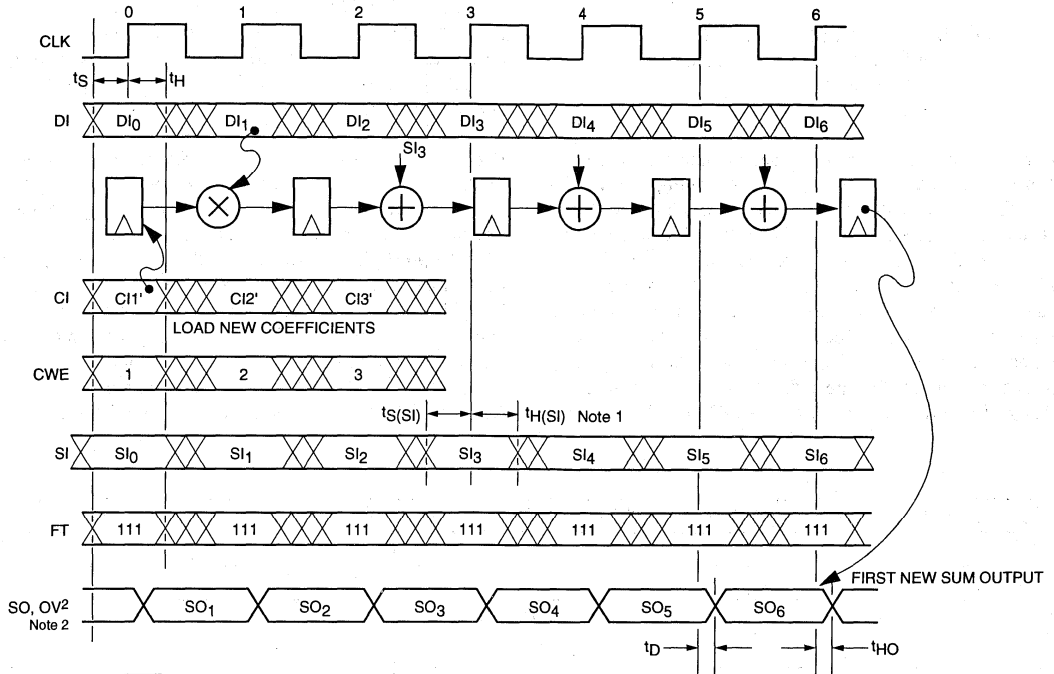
0 1 2 3 4 5 6

CLK

$t_S$ $t_H$

DI $DI_0$ $DI_1$ $DI_2$ $DI_3$ $DI_4$ $DI_5$ $DI_6$

$SI_3$

CI CI1' CI2' CI3'

LOAD NEW COEFFICIENTS

CWE 1 2 3

$t_{S(SI)}$ $t_{H(SI)}$ Note 1

SI $SI_0$ $SI_1$ $SI_2$ $SI_3$ $SI_4$ $SI_5$ $SI_6$

FT 111 111 111 111 111 111 111

FIRST NEW SUM OUTPUT

SO, $OV^2$ Note 2 $SO_1$ $SO_2$ $SO_3$ $SO_4$ $SO_5$ $SO_6$

$t_D$ $t_{HO}$